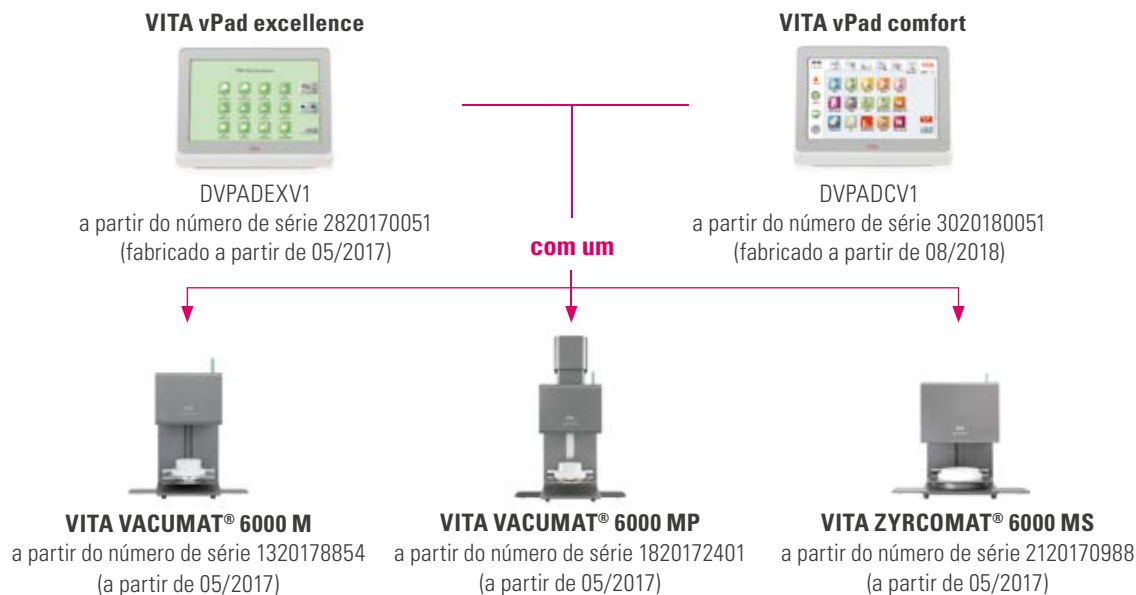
VITA vPad excellence

DVPADEXV1
a partir do número de série 2820170051
(fabricado a partir de 05/2017)

VITA vPad comfort

DVPADCV1
a partir do número de série 3020180051
(fabricado a partir de 08/2018)

com um

VITA VACUMAT® 6000 M
a partir do número de série 1320178854
(a partir de 05/2017)

VITA VACUMAT® 6000 MP
a partir do número de série 1820172401
(a partir de 05/2017)

VITA ZYRCOMAT® 6000 MS
a partir do número de série 2120170988
(a partir de 05/2017)